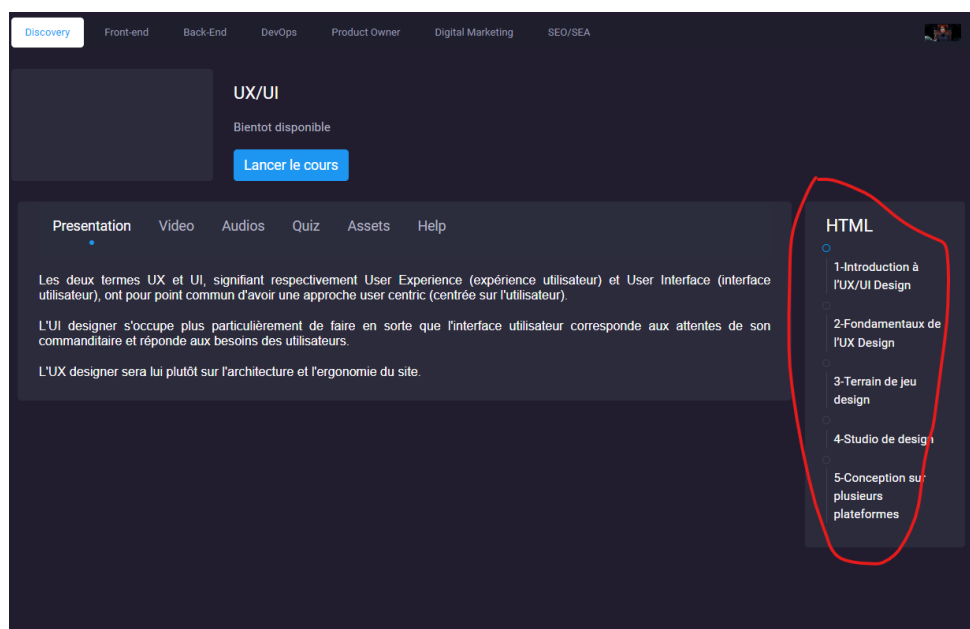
Discovery Front-end Back-End DevOps Product Owner Digital Marketing SEO/SEA

UX/UI

Bientot disponible

Lancer le cours

Presentation Video Audios Quiz Assets Help

Les deux termes UX et UI, signifiant respectivement User Experience (expérience utilisateur) et User Interface (interface utilisateur), ont pour point commun d'avoir une approche user centric (centrée sur l'utilisateur).

L'UI designer s'occupe plus particulièrement de faire en sorte que l'interface utilisateur corresponde aux attentes de son commanditaire et réponde aux besoins des utilisateurs.

L'UX designer sera lui plutôt sur l'architecture et l'ergonomie du site.

HTML

1-Introduction à l'UX/UI Design

2-Fondamentaux de l'UX Design

3-Terrain de jeu design

4-Studio de design

5-Conception sur plusieurs plateformes